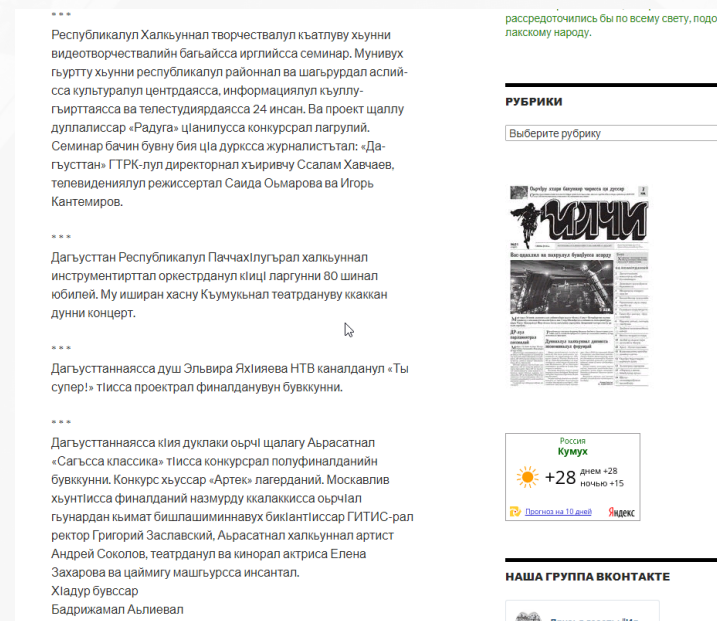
* * *

Республикалул Халкьуннал творчествалул кьатлуву хьунни видеотворчествалийн багьайсса ирглийсса семинар. Мунивух гьурттуну хьунни республикалул районнал ва шагьрурдал аслийсса культуралул центрдаясса, информациялул кьуллугьирттаясса ва телестудиярдаясса 24 инсан. Ва проект щаллу дуллалиссар «Радуга» цIанилусса конкурсрал лагрулий. Семинар бачин бувну бия цIа дурксса журналистътал: «Дагъусттан» ГТРК-лул директорнал хьиривчу Ссалам Хавчаев, телевидениялул режиссертал Саида Оьмарова ва Игорь Кантемиров.

* * *

Дагъусттан Республикалул ПаччахIлугърал халкьуннал инструментирттал оркестрданул кIицI ларгунни 80 шинал юбилей. Му иширан хасну Къумукьнал театрдануву ккаккан дунни концерт.

* * *

Дагъусттаннаясса душ Эльвира ЯхIияева НТВ каналданул «Ты супер!» тIисса проектрал финалданувун бувккунни.

* * *

Дагъусттаннаясса кIия дуклаки оьрчI щалагу Аьрасатнал «Сагъсса классика» тIисса конкурсрал полуфиналданийн бувккунни. Конкурс хьуссар «Артек» лагерданий. Москавлив хьунтIисса финалданий назмурду ккалаккисса оьрчIал гьунардан кьимат бишлашиминнавух бикIантIиссар ГИТИС-рал ректор Григорий Заславский, Аьрасатнал халкьуннал артист Андрей Соколов, театрданул ва кинорал актриса Елена Захарова ва цаймигу машгьурсса инсантал.
ХIадур бувссар
Бадрижамал Аьлиевал

расредоточились бы по всему свету, поз лакскому народу.

РУБРИКИ

Выберите рубрику

Оьрчру лтари бакьувар чирота оь дусар
ИЛЧИ

Россия
Кумух
+28 днем +28 ночью +15
Прогноз на 10 дней
Яндекс

НАША ГРУППА ВКОНТАКТЕ